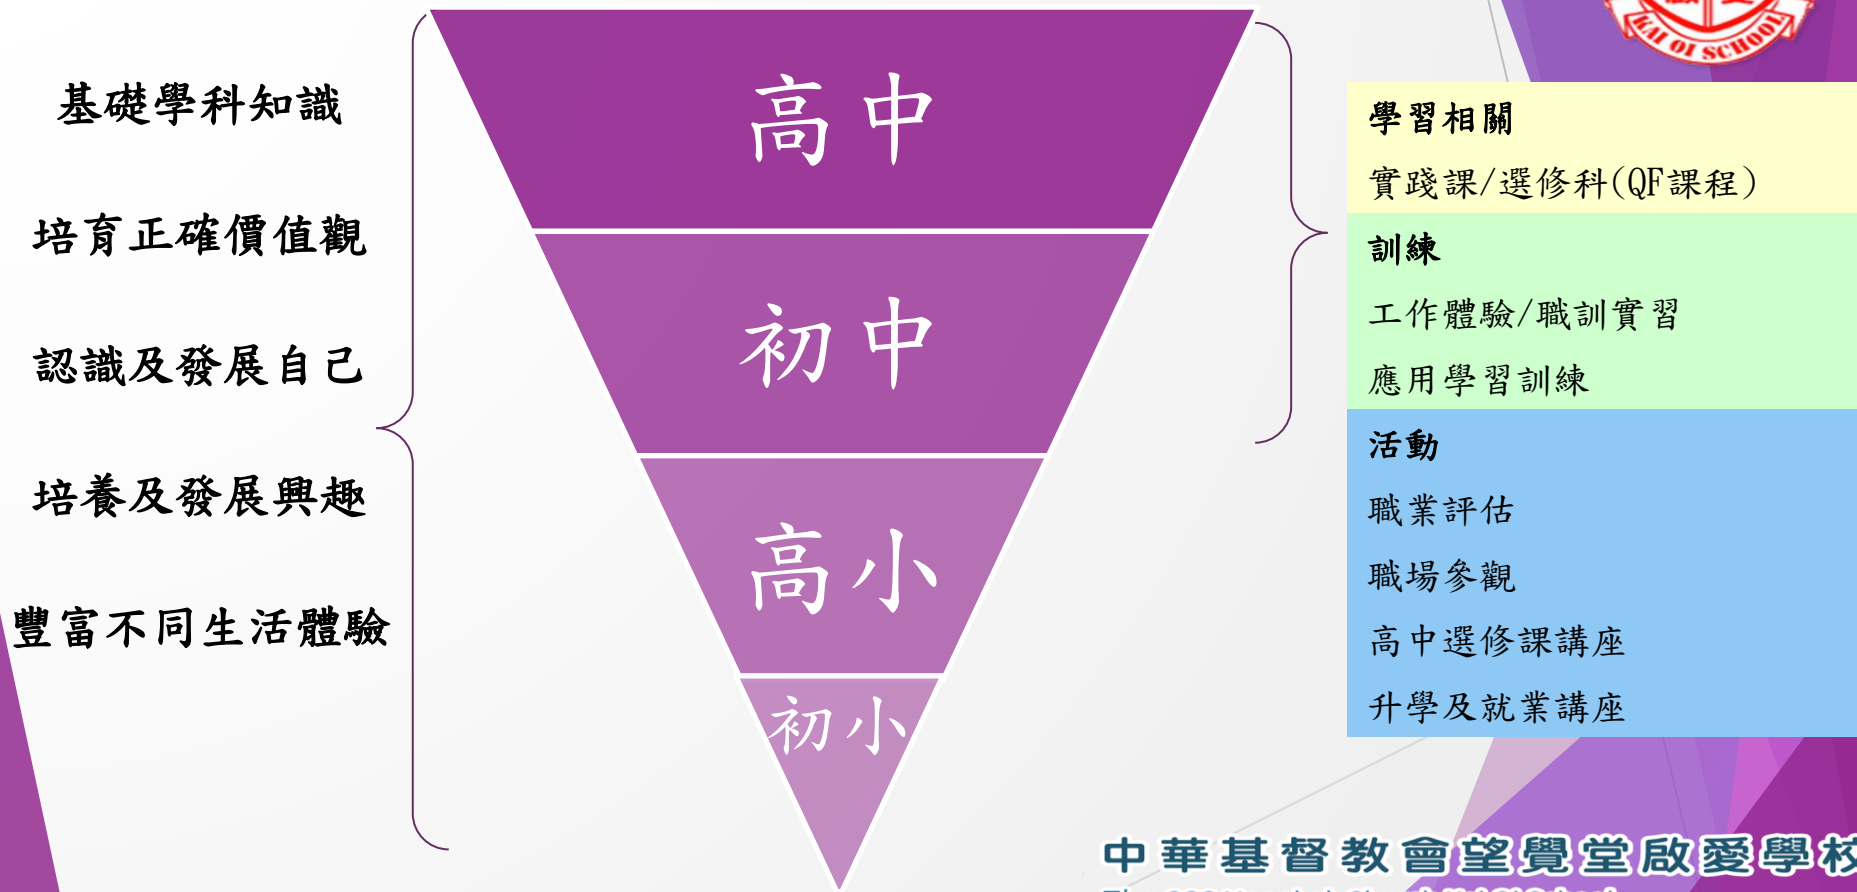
KAI OI SCHOOL

基礎學科知識

培育正確價值觀

認識及發展自己

培養及發展興趣

豐富不同生活體驗

高中

初中

高小

初小

學習相關

實踐課/選修科(QF課程)

訓練

工作體驗/職訓實習

應用學習訓練

活動

職業評估

職場參觀

高中選修課講座

升學及就業講座

中華基督教會望覺堂啟愛學校